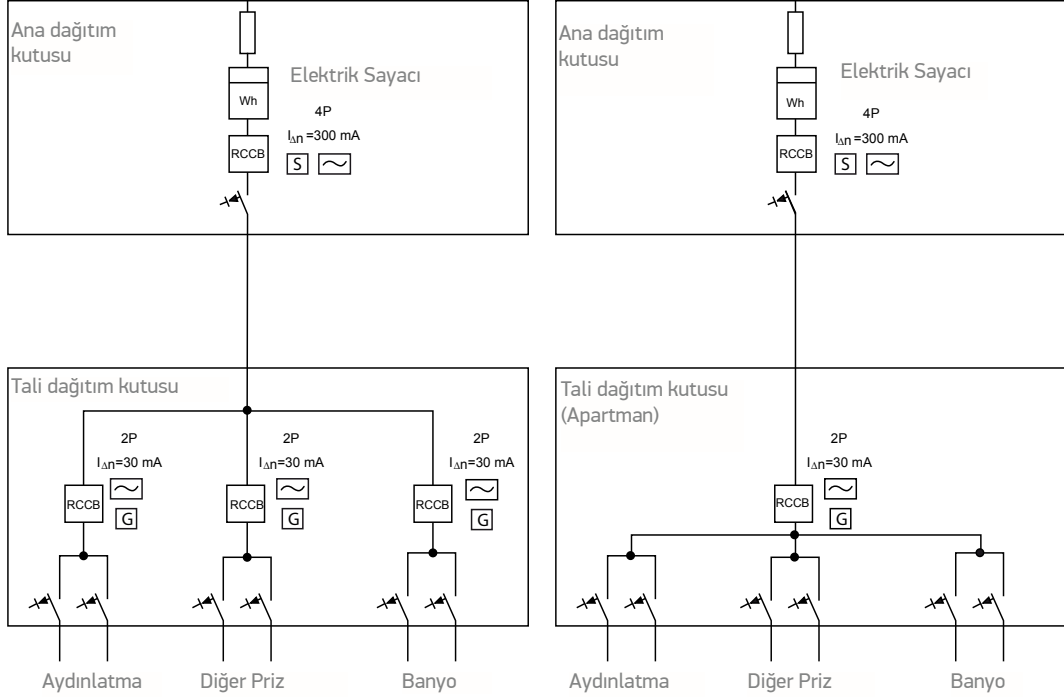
Ana dağıtım kutusu

Wh

Elektrik Sayacı

4P

$I_{\Delta n}$=300 mA

RCCB

S ~

Tali dağıtım kutusu

2P

$I_{\Delta n}$=30 mA

~

RCCB

G

2P

$I_{\Delta n}$=30 mA

~

RCCB

G

2P

$I_{\Delta n}$=30 mA

~

RCCB

G

Aydınlatma

Diğer Priz

Banyo

Ana dağıtım kutusu

Wh

Elektrik Sayacı

4P

$I_{\Delta n}$=300 mA

RCCB

S ~

Tali dağıtım kutusu (Apartman)

2P

$I_{\Delta n}$=30 mA

~

RCCB

G

Aydınlatma

Diğer Priz

Banyo